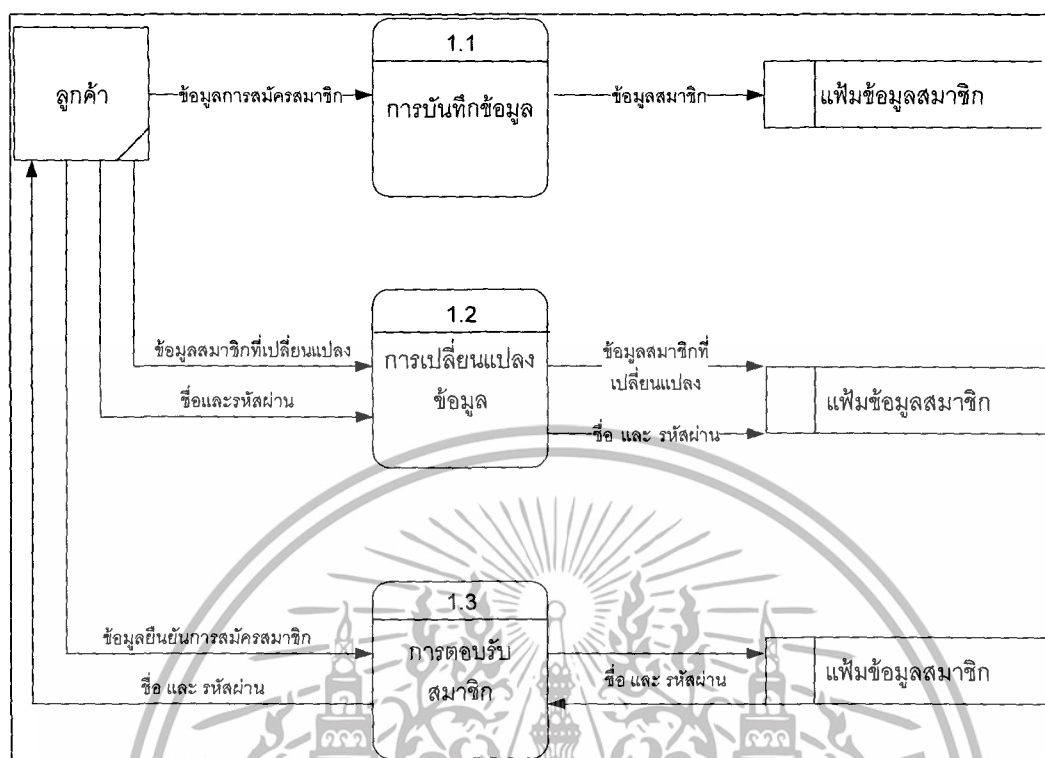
ลูกค้า

ข้อมูลการสมัครสมาชิก

1.1

การบันทึกข้อมูล

ข้อมูลสมาชิก

แฟ้มข้อมูลสมาชิก

1.2

ข้อมูลสมาชิกที่เปลี่ยนแปลง

ชื่อและรหัสผ่าน

การเปลี่ยนแปลงข้อมูล

ข้อมูลสมาชิกที่เปลี่ยนแปลง

ชื่อ และ รหัสผ่าน

แฟ้มข้อมูลสมาชิก

1.3

ข้อมูลยืนยันการสมัครสมาชิก

ชื่อ และ รหัสผ่าน

การตอบรับสมาชิก

ชื่อ และ รหัสผ่าน

แฟ้มข้อมูลสมาชิก